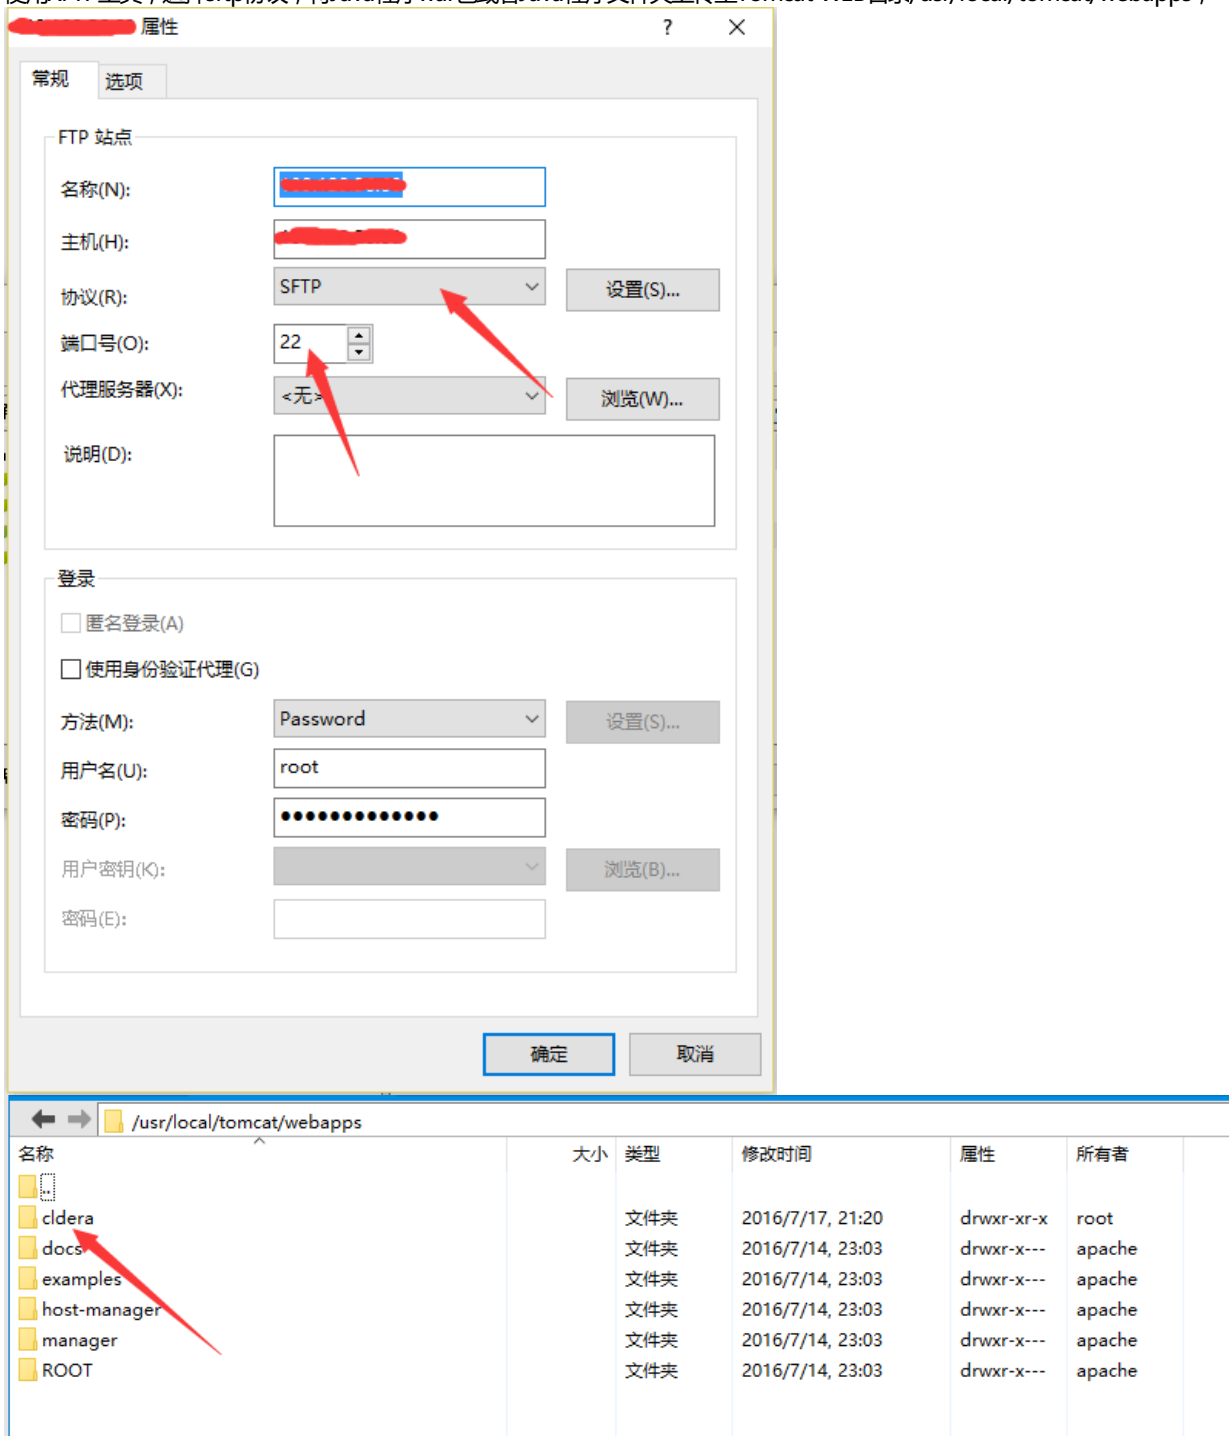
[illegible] 属性 ? ×

常规 选项

FTP 站点

名称(N): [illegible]

主机(H): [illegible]

协议(R): SFTP 设置(S)...

端口号(O): 22

代理服务器(X): <无> 浏览(W)...

说明(D):

登录

匿名登录(A)

使用身份验证代理(G)

方法(M): Password 设置(S)...

用户名(U): root

密码(P): ••••••••••••••

用户密钥(K): 浏览(B)...

密码(E):

确定 取消

/usr/local/tomcat/webapps

| 名称 | 大小 | 类型 | 修改时间 | 属性 | 所有者 |
|---|---|---|---|---|---|
| .. | | | | | |
| cldera | | 文件夹 | 2016/7/17, 21:20 | drwxr-xr-x | root |
| docs | | 文件夹 | 2016/7/14, 23:03 | drwxr-x--- | apache |
| examples | | 文件夹 | 2016/7/14, 23:03 | drwxr-x--- | apache |
| host-manager | | 文件夹 | 2016/7/14, 23:03 | drwxr-x--- | apache |
| manager | | 文件夹 | 2016/7/14, 23:03 | drwxr-x--- | apache |
| ROOT | | 文件夹 | 2016/7/14, 23:03 | drwxr-x--- | apache |